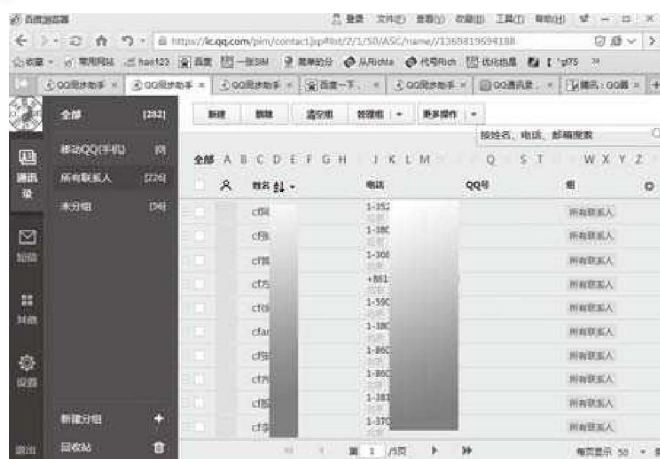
百度浏览器

登录 文件(F) 查看(V) 收藏(B) 工具(T) 帮助(H)

https://lc.qq.com/pim/contact.jsp#list/2/1/50/ASC/name//1368819694188

收藏 常用网址 hao123 百度 一搜SIM 简单说分 从Richfa 代号Rich 优化结果

QQ同步助手 QQ同步助手 QQ同步助手 QQ同步助手 百度一下 QQ同步助手 QQ通讯录 腾讯:QQ通

全部 (282)
移动QQ(手机) (0)
所有联系人 (226)
未分组 (56)

通讯录
短信
其他
设置
退出

新建分组 +
回收站

新建 删除 清空组 管理组 更多操作

按姓名、电话、邮箱搜索

全部 A B C D E F G H J K L M Q S T W X Y Z

姓名 电话 QQ号 组

cf 1-352 所有联系人
cf 1-380 所有联系人
cf 1-368 所有联系人
cf +861 所有联系人
cf 1-590 所有联系人
cfa 1-380 所有联系人
cf 1-860 所有联系人
cf 1-860 所有联系人
cf 1-381 所有联系人
cf 1-370 所有联系人

第 1 /5页

每页显示 50